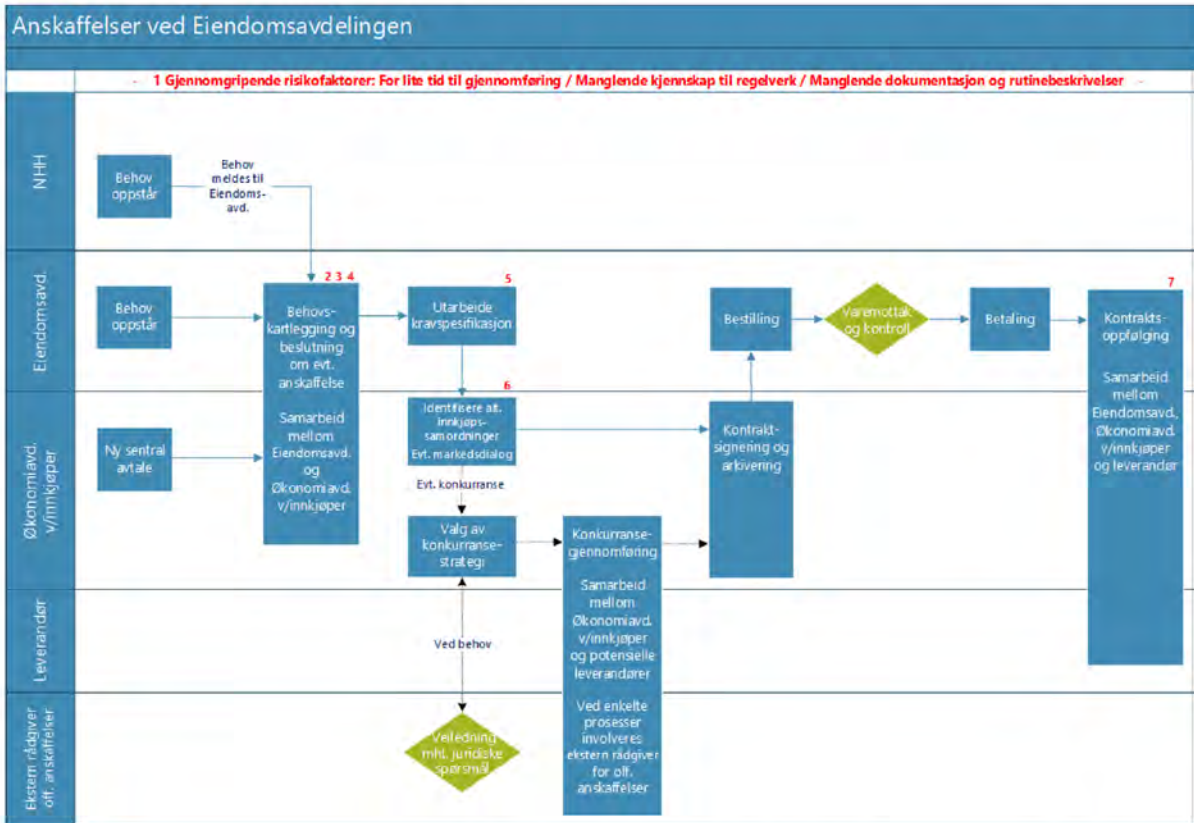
Anskaffelser ved Eiendomsavdelingen

1 Gjennomgripende risikofaktorer: For lite tid til gjennomføring / Manglende kjennskap til regelverk / Manglende dokumentasjon og rutinebeskrivelser

NHH

Behov oppstår

Behov meldes til Eiendoms-avd.

Eiendomsavd.

Behov oppstår

2 3 4

Behovs-kartlegging og beslutning om evt. anskaffelse

Samarbeid mellom Eiendomsavd. og Økonomiavd. v/innkjøper

5

Utarbeide kravspesifikasjon

Bestilling

Varemottak og kontroll

Betaling

7

Kontrakts-oppfølging

Samarbeid mellom Eiendomsavd. Økonomiavd. v/innkjøper og leverandør

Økonomiavd. v/innkjøper

Ny sentral avtale

6

Identifisere alt. innkjøps-samordninger Evt. markedsdialog

Kontrakt-signering og arkivering

Evt. konkurranse

Valg av konkurranse-strategi

Konkurranse-gjennomføring

Samarbeid mellom Økonomiavd. v/innkjøper og potensielle leverandører

Ved enkelte prosesser involveres ekstern rådgiver for off. anskaffelser

Leverandør

Ved behov

Ekstern rådgiver off. anskaffelser

Veiledning mht. juridiske spørsmål